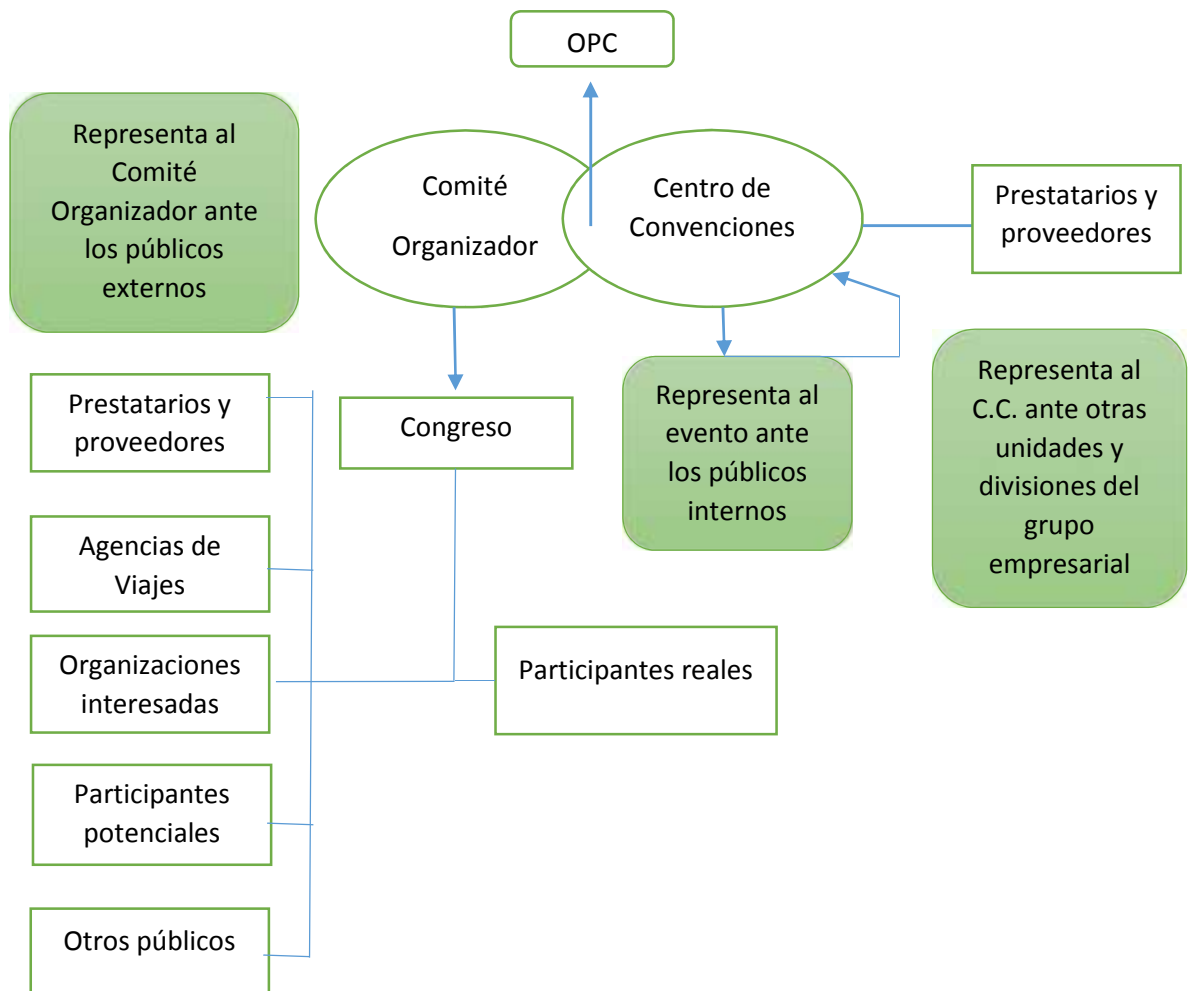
OPC

Representa al Comité Organizador ante los públicos externos

Comité Organizador

Centro de Convenciones

Prestatarios y proveedores

Representa al evento ante los públicos internos

Representa al C.C. ante otras unidades y divisiones del grupo empresarial

Prestatarios y proveedores

Congreso

Agencias de Viajes

Organizaciones interesadas

Participantes reales

Participantes potenciales

Otros públicos